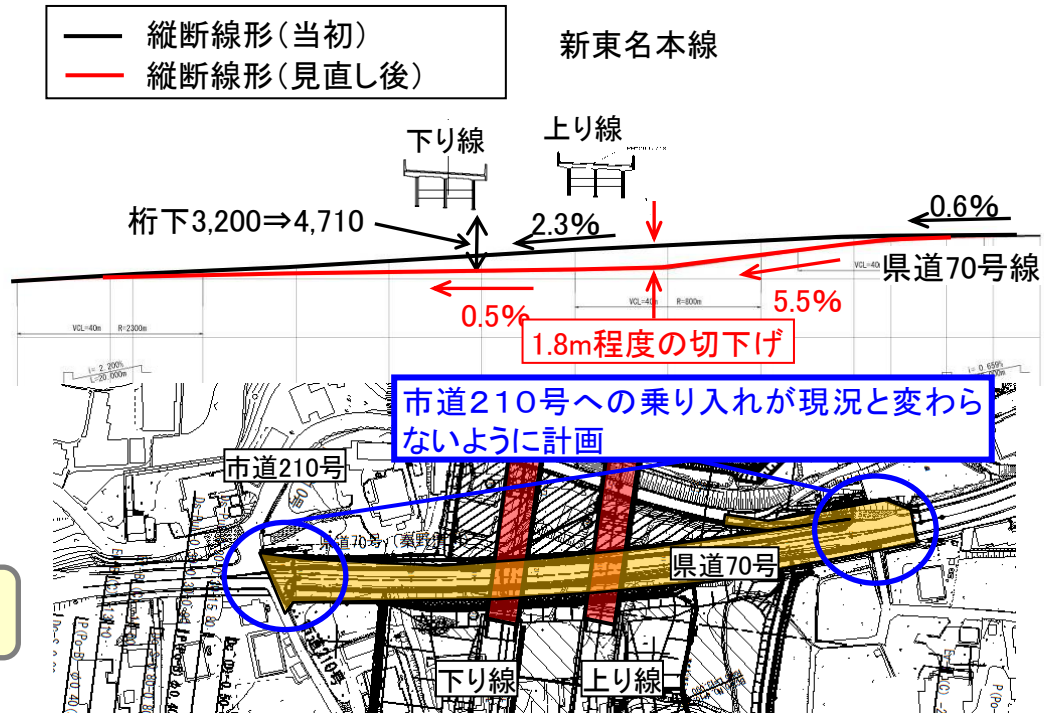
縦断線形(当初)
縦断線形(見直し後)

新東名本線

下り線
上り線

桁下3,200⇒4,710
2.3%
0.6%
県道70号線
0.5%
5.5%
1.8m程度の切下げ

VCL=40m R=2300m
VCL=40m R=800m
VCL=40m

市道210号への乗り入れが現況と変わらないように計画

市道210号
県道70号
下り線
上り線